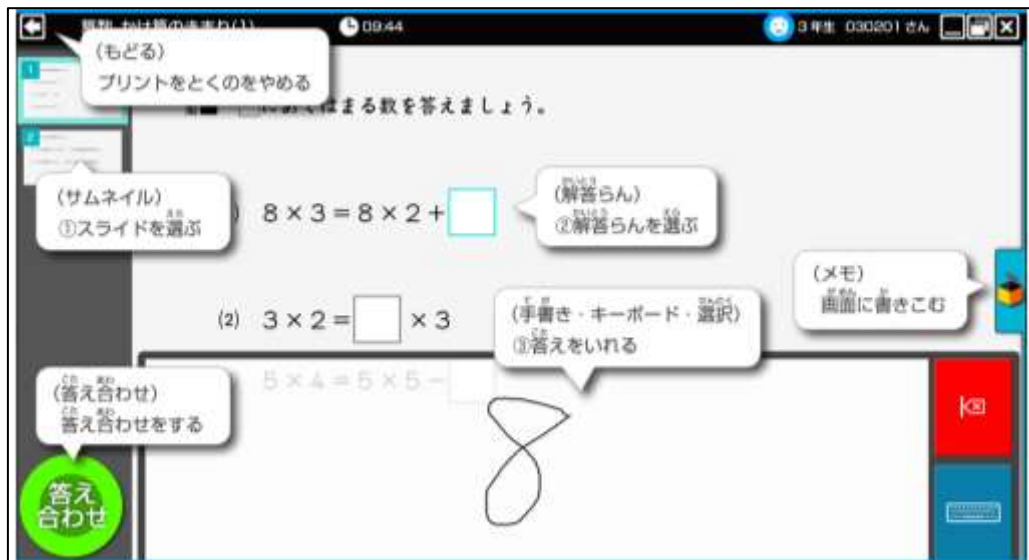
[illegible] かけ算のきまり(1)

09:44

3年生 030201 さん

(もどる)
プリントをとくのをやめる

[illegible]にあてはまる数を答えましょう。

(サムネイル)
①スライドを選ぶ

(1) $8 \times 3 = 8 \times 2 + \square$

(解答らん)
②解答らんを選ぶ

(メモ)
画面に書きこむ

(2) $3 \times 2 = \square \times 3$

(手書き・キーボード・選択)
③答えをいれる

(答え合わせ)
答え合わせをする

$5 \times 4 = 5 \times 5 - \square$

8

答え合わせ